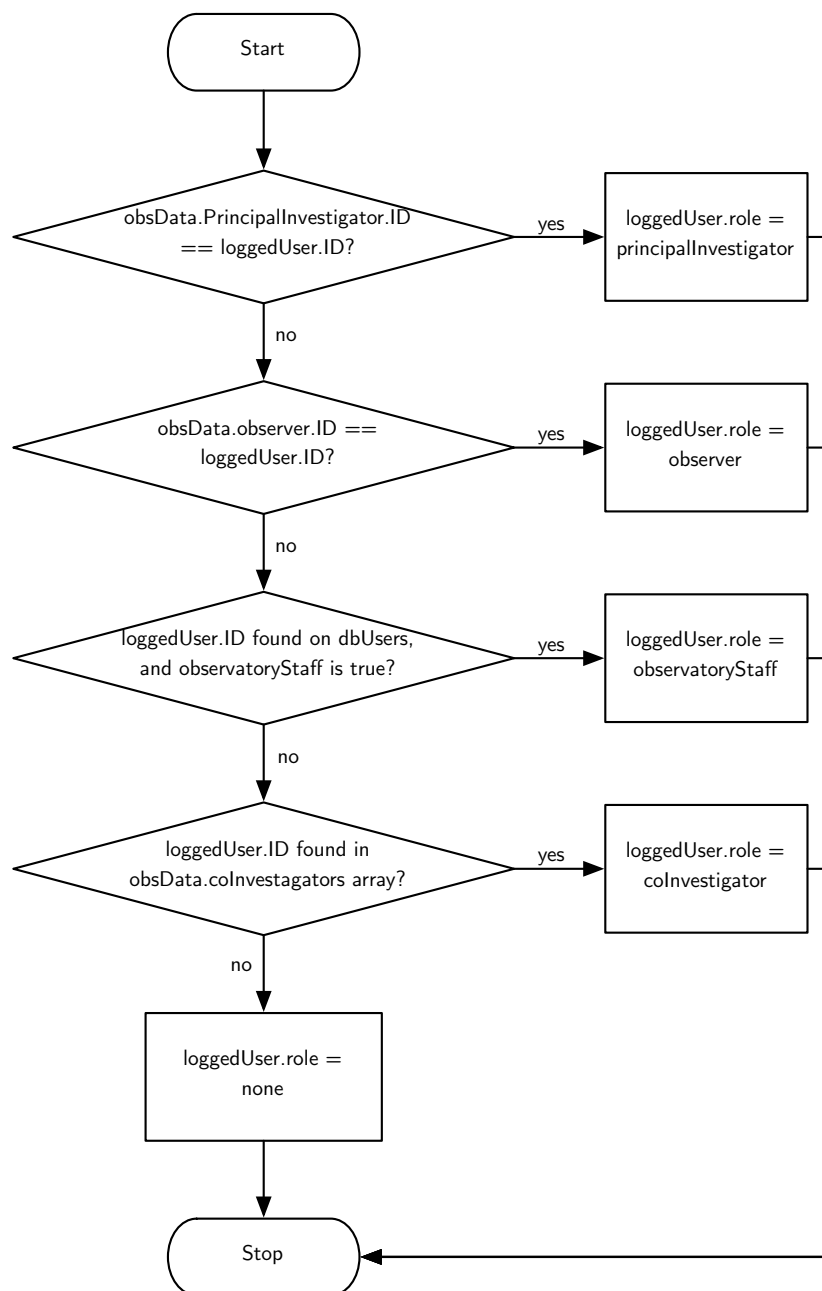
Start

obsData.PrincipalInvestigator.ID == loggedUser.ID?

yes

loggedUser.role = principalInvestigator

no

obsData.observer.ID == loggedUser.ID?

yes

loggedUser.role = observer

no

loggedUser.ID found on dbUsers, and observatoryStaff is true?

yes

loggedUser.role = observatoryStaff

no

loggedUser.ID found in obsData.coInvestagators array?

yes

loggedUser.role = coInvestigator

no

loggedUser.role = none

Stop